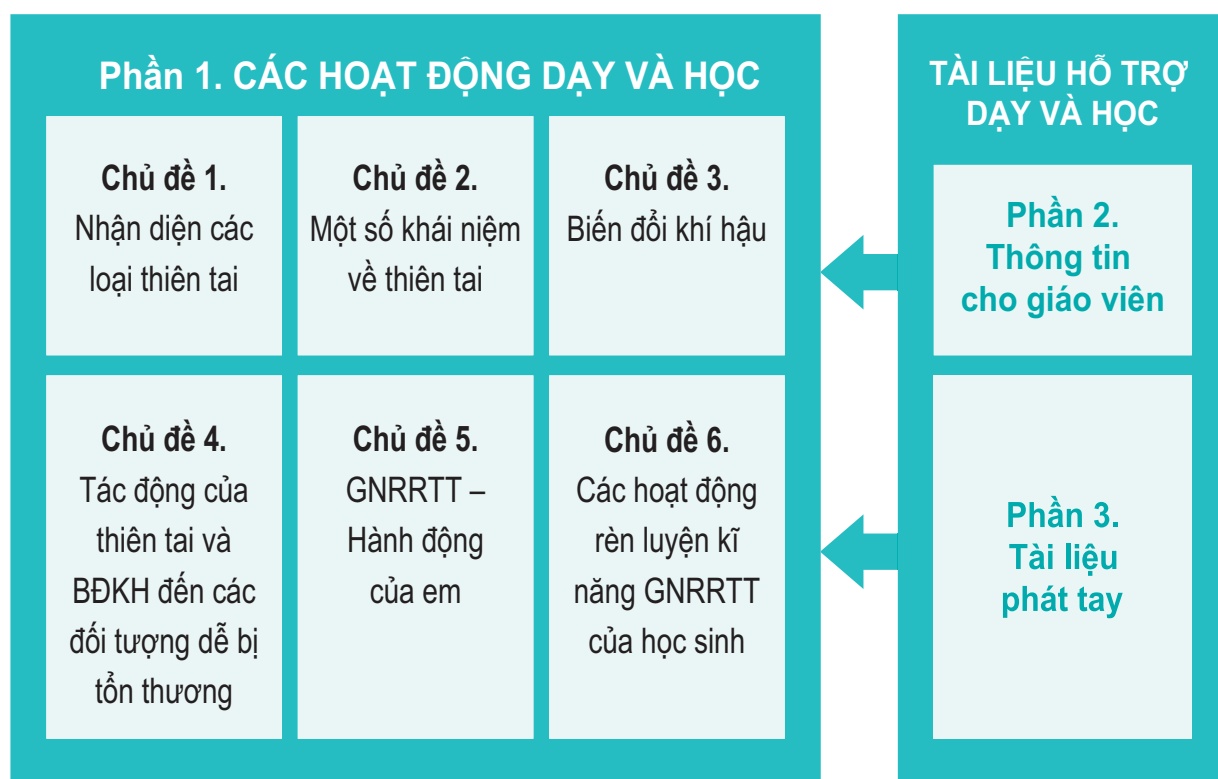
Phần 1. CÁC HOẠT ĐỘNG DẠY VÀ HỌC

Chủ đề 1.
Nhận diện các loại thiên tai

Chủ đề 2.
Một số khái niệm về thiên tai

Chủ đề 3.
Biến đổi khí hậu

Chủ đề 4.
Tác động của thiên tai và BĐKH đến các đối tượng dễ bị tổn thương

Chủ đề 5.
GNRRTT – Hành động của em

Chủ đề 6.
Các hoạt động rèn luyện kĩ năng GNRRTT của học sinh

TÀI LIỆU HỖ TRỢ DẠY VÀ HỌC

Phần 2.
Thông tin cho giáo viên

Phần 3.
Tài liệu phát tay